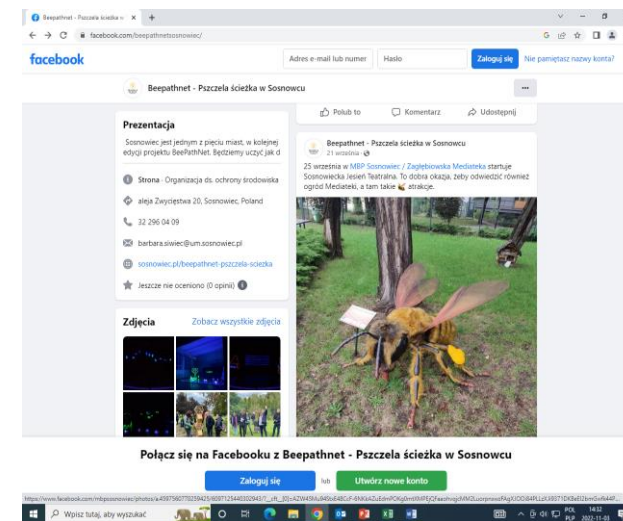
Beepathnet - Pszczela ścieżka w ×  +

facebook.com/beepathnetsosnowiec/

facebook

Adres e-mail lub numer

Hasło

Zaloguj się

Nie pamiętasz nazwy konta?

Beepathnet - Pszczela ścieżka w Sosnowcu

...

Polub to

Komentarz

Udostępnij

Prezentacja

Sosnowiec jest jednym z pięciu miast, w kolejnej edycji projektu BeePathNet. Będziemy uczyć jak d

Strona · Organizacja ds. ochrony środowiska

aleja Zwycięstwa 20, Sosnowiec, Poland

32 296 04 09

barbara.siwiec@um.sosnowiec.pl

sosnowiec.pl/beepathnet-pszczela-sciezka

Jeszcze nie oceniono (0 opinii)

Beepathnet - Pszczela ścieżka w Sosnowcu
21 września ·

25 września w MBP Sosnowiec / Zagłębiowska Mediateka startuje Sosnowiecka Jesień Teatralna. To dobra okazja, żeby odwiedzić również ogród Mediateki, a tam takie atrakcje.

Zdjęcia

Zobacz wszystkie zdjęcia

Połącz się na Facebooku z Beepathnet - Pszczela ścieżka w Sosnowcu

Zaloguj się

lub

Utwórz nowe konto

https://www.facebook.com/mbpsosnowiec/photos/a.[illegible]

Wpisz tutaj, aby wyszukać

POL PLP 14:32 2022-11-03